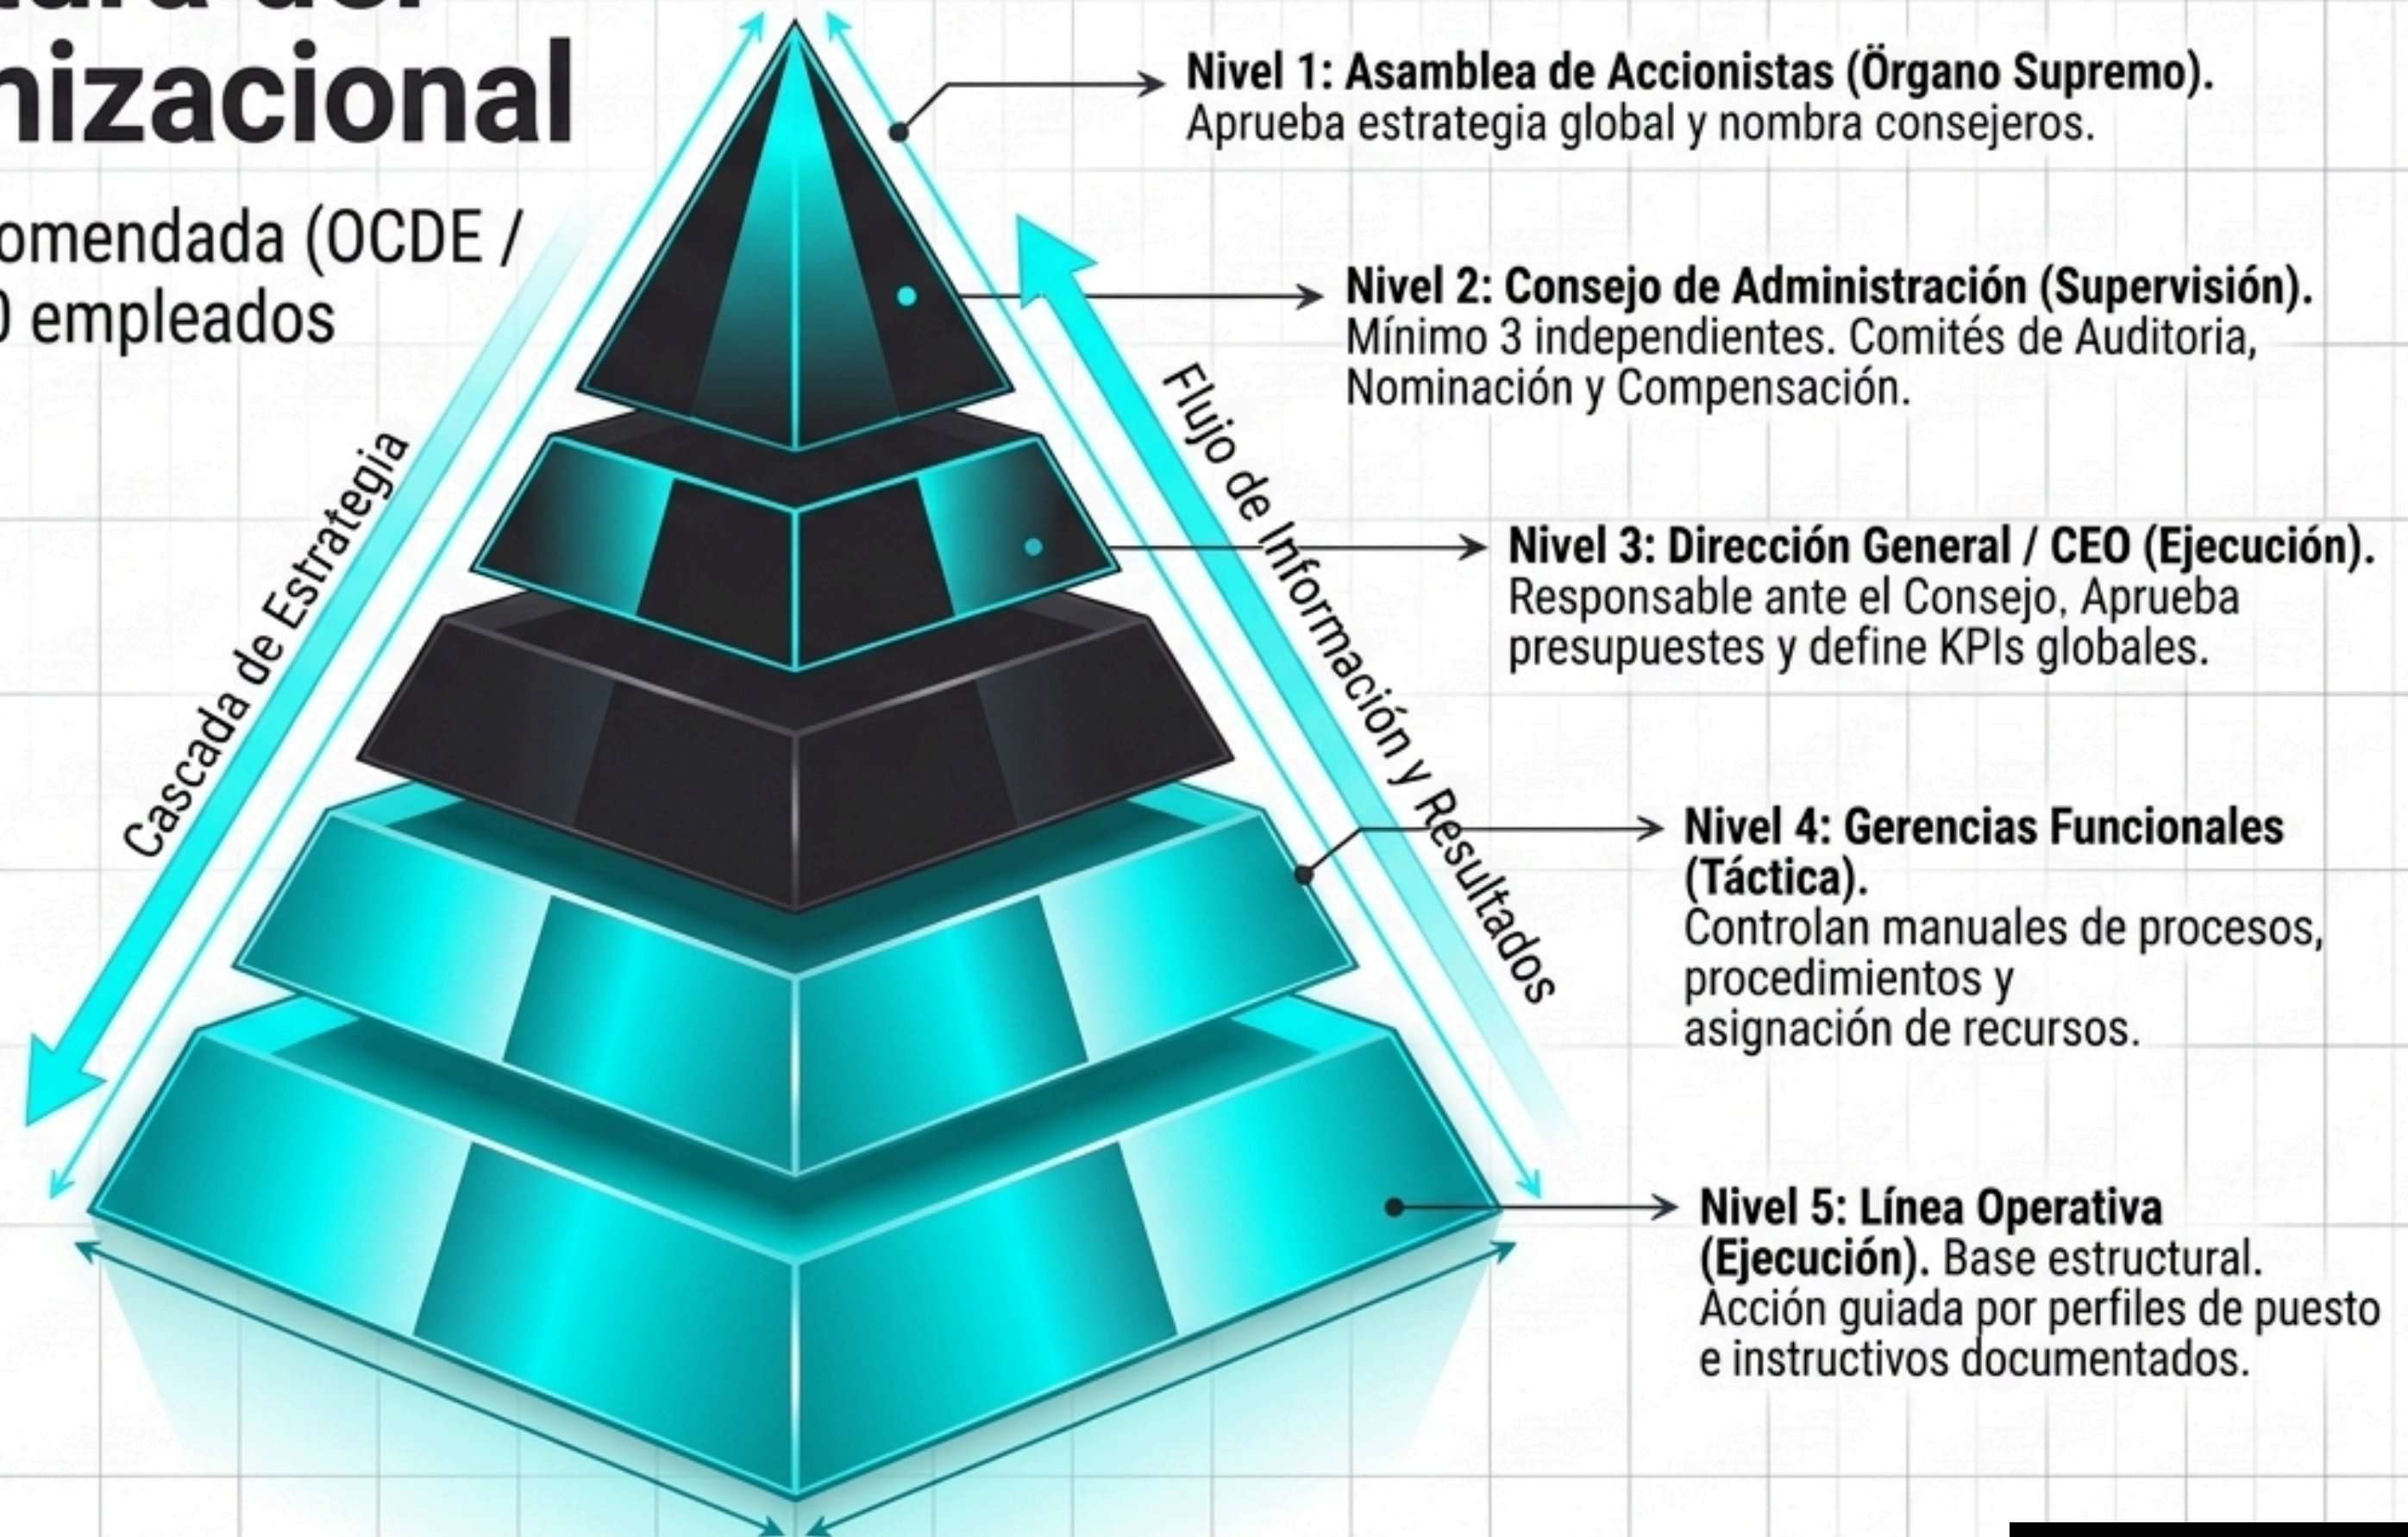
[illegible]ura del
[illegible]nizacional

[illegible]omendada (OCDE /
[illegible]0 empleados

Cascada de Estrategia

Flujo de Información y Resultados

**Nivel 1: Asamblea de Accionistas (Órgano Supremo).** Aprueba estrategia global y nombra consejeros.

**Nivel 2: Consejo de Administración (Supervisión).** Mínimo 3 independientes. Comités de Auditoria, Nominación y Compensación.

**Nivel 3: Dirección General / CEO (Ejecución).** Responsable ante el Consejo, Aprueba presupuestes y define KPIs globales.

**Nivel 4: Gerencias Funcionales (Táctica).** Controlan manuales de procesos, procedimientos y asignación de recursos.

**Nivel 5: Línea Operativa (Ejecución).** Base estructural. Acción guiada por perfiles de puesto e instructivos documentados.